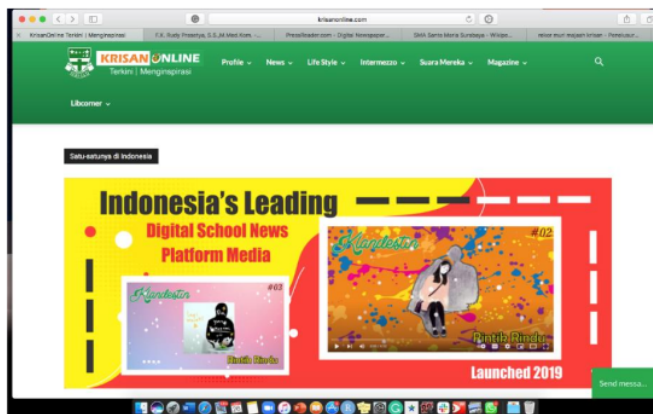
krisanonline.com

KrisanOnline Terkini | Menginspirasi | F.X. Rudy Prasetya, S.S.,M.Med.Kom. - ... | PressReader.com - Digital Newspaper ... | SMA Santa Maria Surabaya - Wikipe... | rekor muri majalah krisan - Penelusur...

KRISANONLINE
Terkini | Menginspirasi

Profile ⌄ News ⌄ Life Style ⌄ Intermezzo ⌄ Suara Mereka ⌄ Magazine ⌄

Libcorner ⌄

Satu-satunya di Indonesia

Indonesia's Leading
Digital School News
Platform Media

Klandestin
#03
Rintik Rindu

Klandestin
#02
Rintik Rindu

Launched 2019

Send messa...